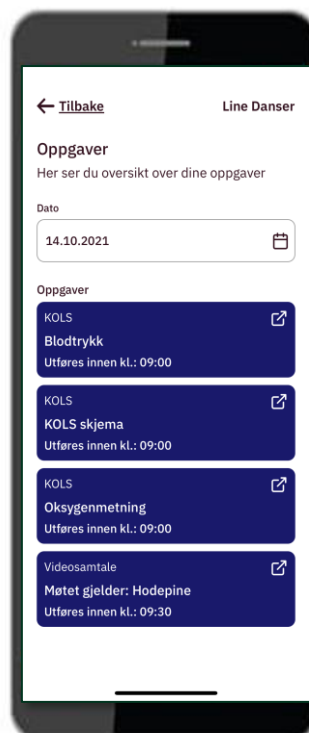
← Tilbake

Line Danser

Oppgaver

Her ser du oversikt over dine oppgaver

Dato

14.10.2021

Oppgaver

KOLS
Blodtrykk
Utføres innen kl.: 09:00

KOLS
KOLS skjema
Utføres innen kl.: 09:00

KOLS
Oksygenmetning
Utføres innen kl.: 09:00

Videosamtale
Møtet gjelder: Hodepine
Utføres innen kl.: 09:30